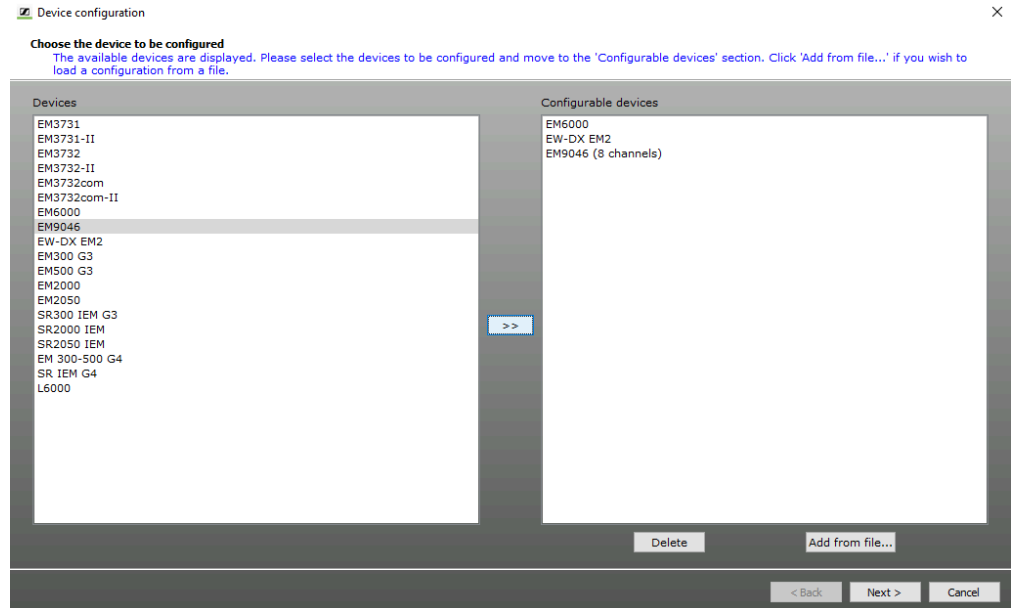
Device configuration

×

Choose the device to be configured
The available devices are displayed. Please select the devices to be configured and move to the 'Configurable devices' section. Click 'Add from file...' if you wish to load a configuration from a file.

Devices

EM3731
EM3731-II
EM3732
EM3732-II
EM3732com
EM3732com-II
EM6000
EM9046
EW-DX EM2
EM300 G3
EM500 G3
EM2000
EM2050
SR300 IEM G3
SR2000 IEM
SR2050 IEM
EM 300-500 G4
SR IEM G4
L6000

>>

Configurable devices

EM6000
EW-DX EM2
EM9046 (8 channels)

Delete

Add from file...

< Back

Next >

Cancel